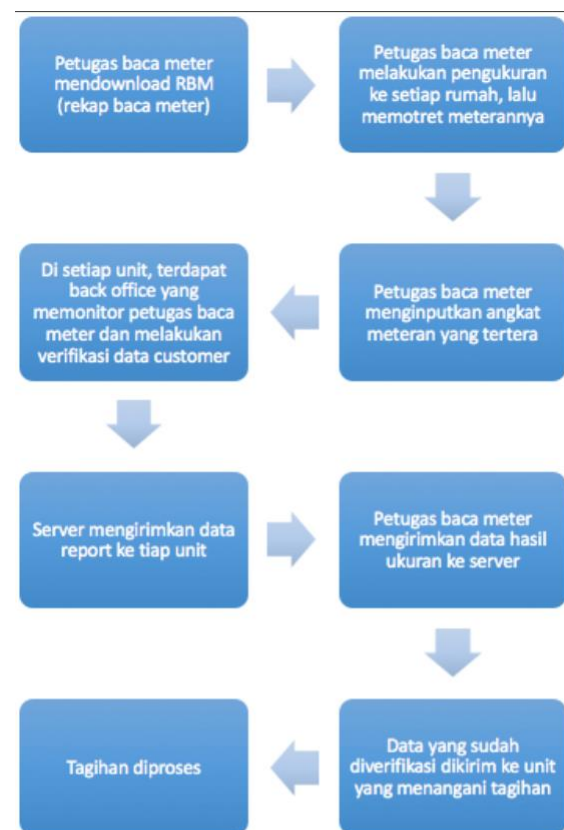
Petugas baca meter mendownload RBM (rekap baca meter)

Petugas baca meter melakukan pengukuran ke setiap rumah, lalu memotret meterannya

Petugas baca meter menginputkan angkat meteran yang tertera

Di setiap unit, terdapat back office yang memonitor petugas baca meter dan melakukan verifikasi data customer

Server mengirimkan data report ke tiap unit

Petugas baca meter mengirimkan data hasil ukuran ke server

Data yang sudah diverifikasi dikirim ke unit yang menangani tagihan

Tagihan diproses